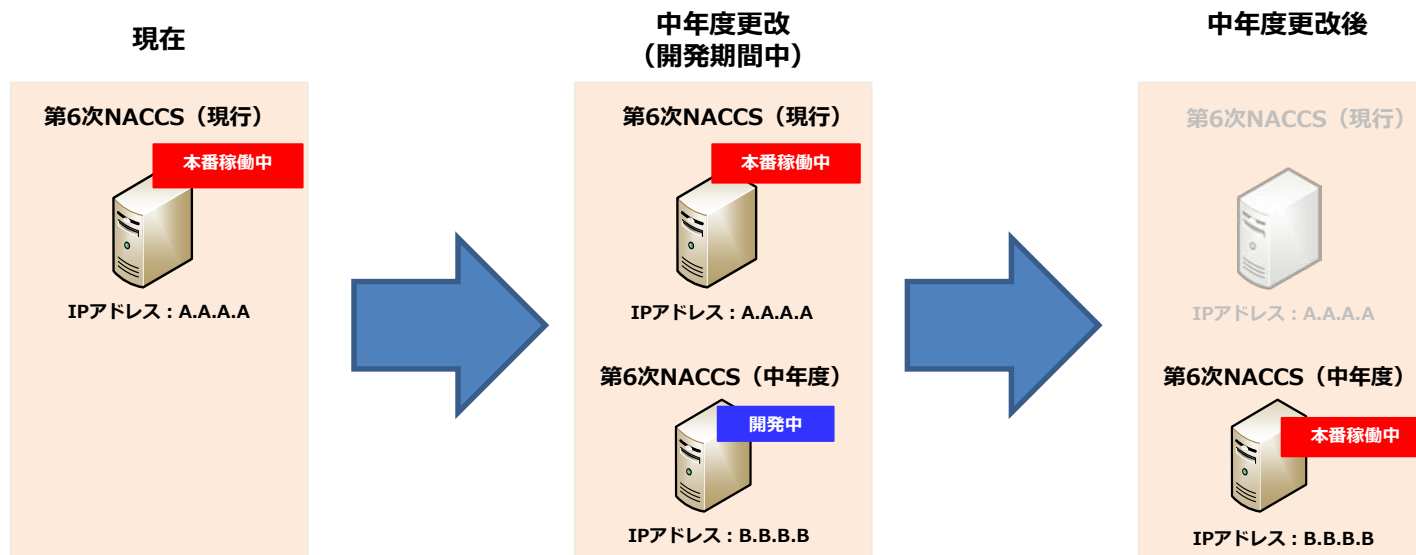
現在

第6次NACCS（現行）

本番稼働中

IPアドレス：A.A.A.A

中年度更改
（開発期間中）

第6次NACCS（現行）

本番稼働中

IPアドレス：A.A.A.A

第6次NACCS（中年度）

開発中

IPアドレス：B.B.B.B

中年度更改後

第6次NACCS（現行）

IPアドレス：A.A.A.A

第6次NACCS（中年度）

本番稼働中

IPアドレス：B.B.B.B